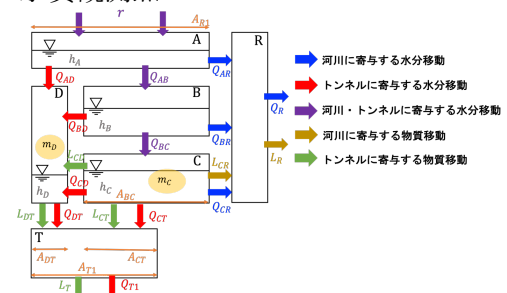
$r$

$A_{R1}$

A

$h_A$

$Q_{AD}$

$Q_{AB}$

$Q_{AR}$

R

D

B

$h_B$

$Q_{BD}$

$Q_{BR}$

$Q_R$

$m_D$

$Q_{BC}$

$L_{CD}$

C

$L_{CR}$

$h_C$

$m_C$

$L_R$

$Q_{CD}$

$h_D$

$A_{BC}$

$Q_{CR}$

$L_{DT}$

$Q_{DT}$

$L_{CT}$

$Q_{CT}$

T

$A_{DT}$

$A_{CT}$

$A_{T1}$

$L_T$

$Q_{T1}$

河川に寄与する水分移動

トンネルに寄与する水分移動

河川・トンネルに寄与する水分移動

河川に寄与する物質移動

トンネルに寄与する物質移動